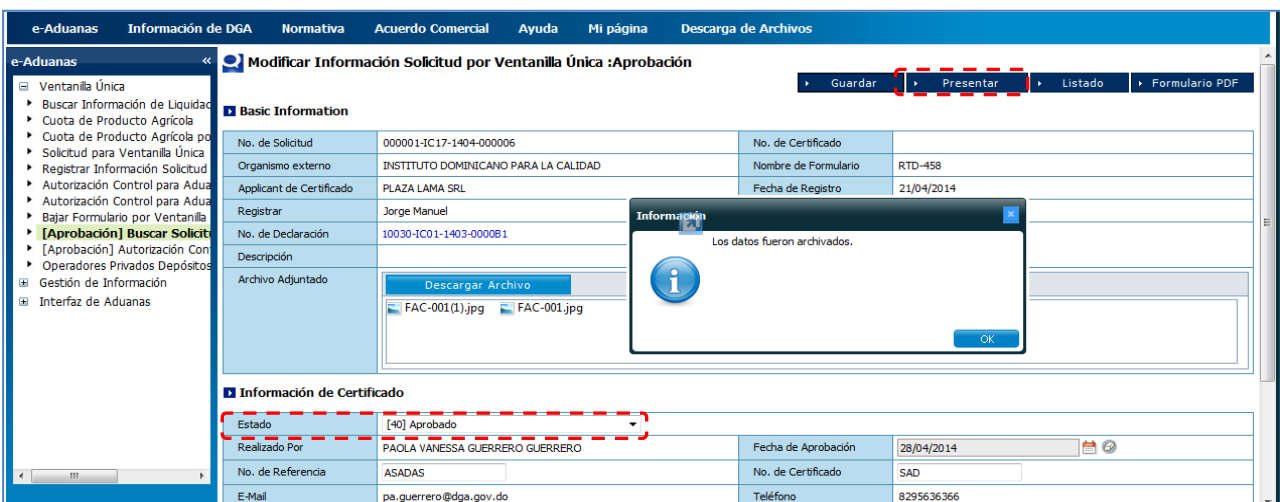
e-Aduanas Información de DGA Normativa Acuerdo Comercial Ayuda Mi página Descarga de Archivos

e-Aduanas «

Ventanilla Única
Buscar Información de Liquidac
Cuota de Producto Agrícola
Cuota de Producto Agrícola po
Solicitud para Ventanilla Única
Registrar Información Solicitud
Autorización Control para Adua
Autorización Control para Adua
Bajar Formulario por Ventanilla
[Aprobación] Buscar Solicitu
[Aprobación] Autorización Con
Operadores Privados Depósitos
Gestión de Información
Interfaz de Aduanas

Modificar Información Solicitud por Ventanilla Única :Aprobación

Guardar | Presentar | Listado | Formulario PDF

Basic Information

| No. de Solicitud | 000001-IC17-1404-000006 | No. de Certificado | |
|---|---|---|---|
| Organismo externo | INSTITUTO DOMINICANO PARA LA CALIDAD | Nombre de Formulario | RTD-458 |
| Applicant de Certificado | PLAZA LAMA SRL | Fecha de Registro | 21/04/2014 |
| Registrar | Jorge Manuel | | |
| No. de Declaración | 10030-IC01-1403-0000B1 | | |
| Descripción | | | |
| Archivo Adjuntado | Descargar Archivo FAC-001(1).jpg FAC-001.jpg | | |

Información

Los datos fueron archivados.

OK

Información de Certificado

| Estado | [40] Aprobado | | |
|---|---|---|---|
| Realizado Por | PAOLA VANESSA GUERRERO GUERRERO | Fecha de Aprobación | 28/04/2014 |
| No. de Referencia | ASADAS | No. de Certificado | SAD |
| E-Mail | pa.guerrero@dga.gov.do | Teléfono | 8295636366 |